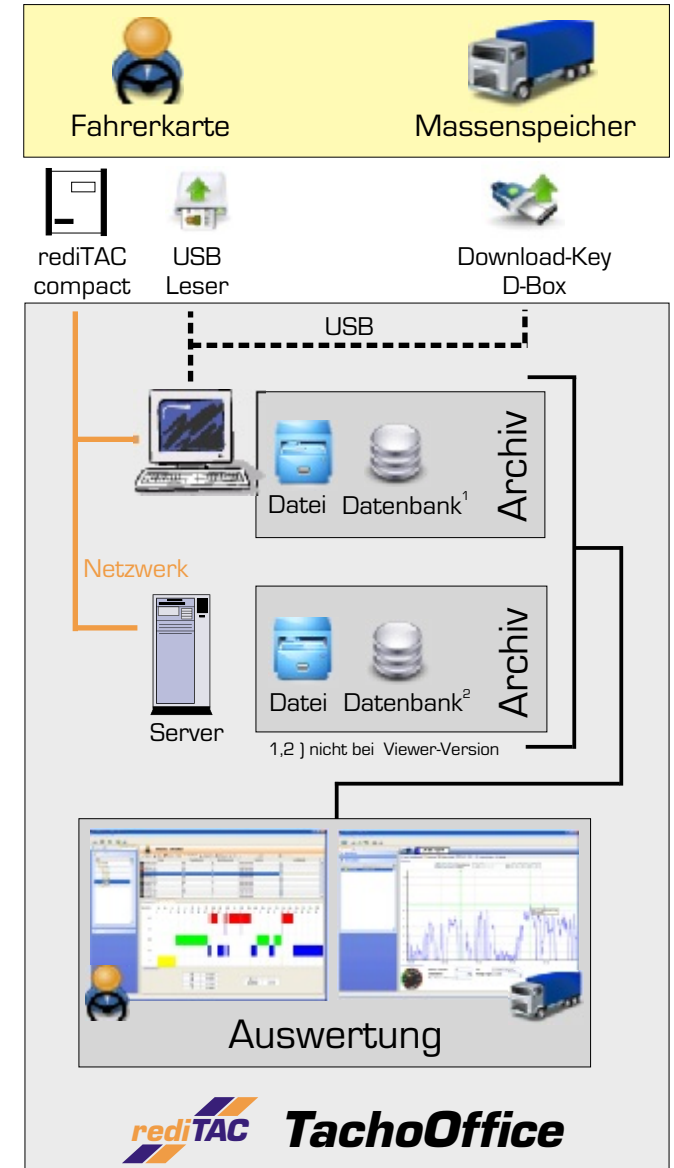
Fahrerkarte

Massenspeicher

rediTAC compact

USB Leser

Download-Key D-Box

USB

Datei

Datenbank$^1$

Archiv

Netzwerk

Datei

Datenbank$^2$

Archiv

Server

1,2 ) nicht bei Viewer-Version

Auswertung

rediTAC TachoOffice